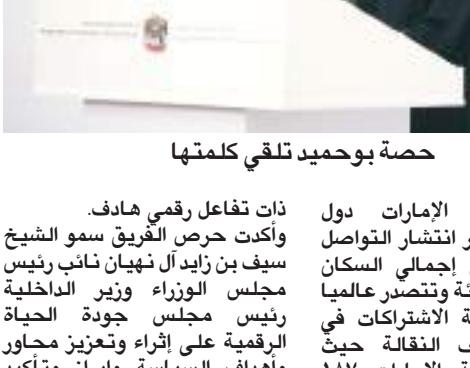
حصة بوحميد تلقي كلمتها

ذات تفاعل رقمي هادف.
وأكدت حرص الفريق سمو الشيخ سيف بن زايد آل نهيان نائب رئيس مجلس الوزراء وزير الداخلية رئيس مجلس جودة الحياة الرقمية على إثراء وتعزيز محاور وأهداف السياسة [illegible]

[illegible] الإمارات دول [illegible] انتشار التواصل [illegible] إجمالي السكان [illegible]ئة وتتصدر عالميا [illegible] الاشتراكات في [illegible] النقالة حيث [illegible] الإمارات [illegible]